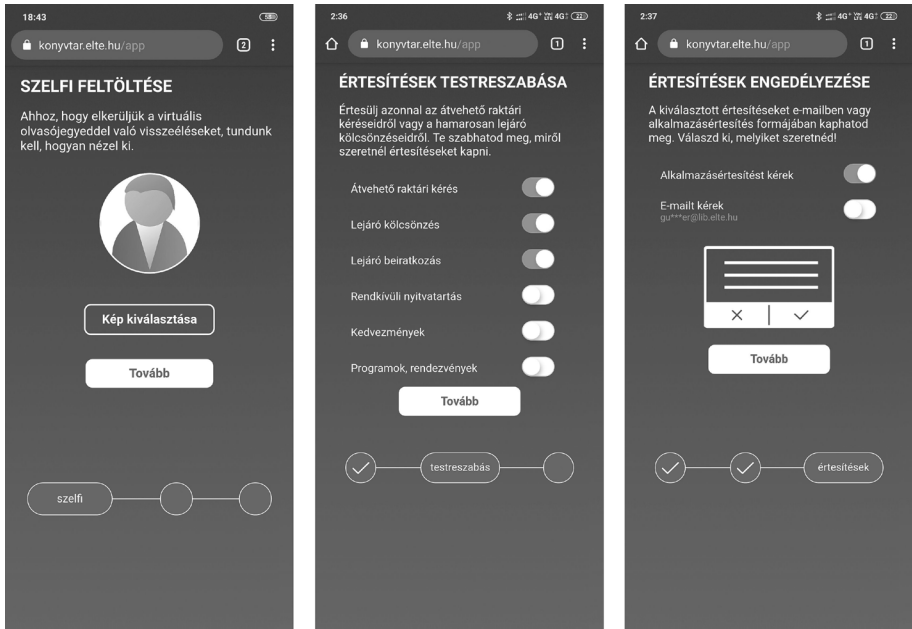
18:43

konyvtar.elte.hu/app

2

SZELFI FELTÖLTÉSE

Ahhoz, hogy elkerüljük a virtuális olvasójegyeddel való visszeéléseket, tundunk kell, hogyan nézel ki.

Kép kiválasztása

Tovább

szelfi

2:36

konyvtar.elte.hu/app

1

ÉRTESÍTÉSEK TESTRESZABÁSA

Értesülj azonnal az átvehető raktári kéréseidről vagy a hamarosan lejáró kölcsönzéseidről. Te szabhatod meg, miről szeretnél értesítéseket kapni.

Átvehető raktári kérés

Lejáró kölcsönzés

Lejáró beiratkozás

Rendkívüli nyitvatartás

Kedvezmények

Programok, rendezvények

Tovább

testreszabás

2:37

konyvtar.elte.hu/app

1

ÉRTESÍTÉSEK ENGEDÉLYEZÉSE

A kiválasztott értesítéseket e-mailben vagy alkalmazásértesítés formájában kaphatod meg. Válaszd ki, melyiket szeretnéd!

Alkalmazásértesítést kérek

E-mailt kérek
gu***er@lib.elte.hu

Tovább

értesítések